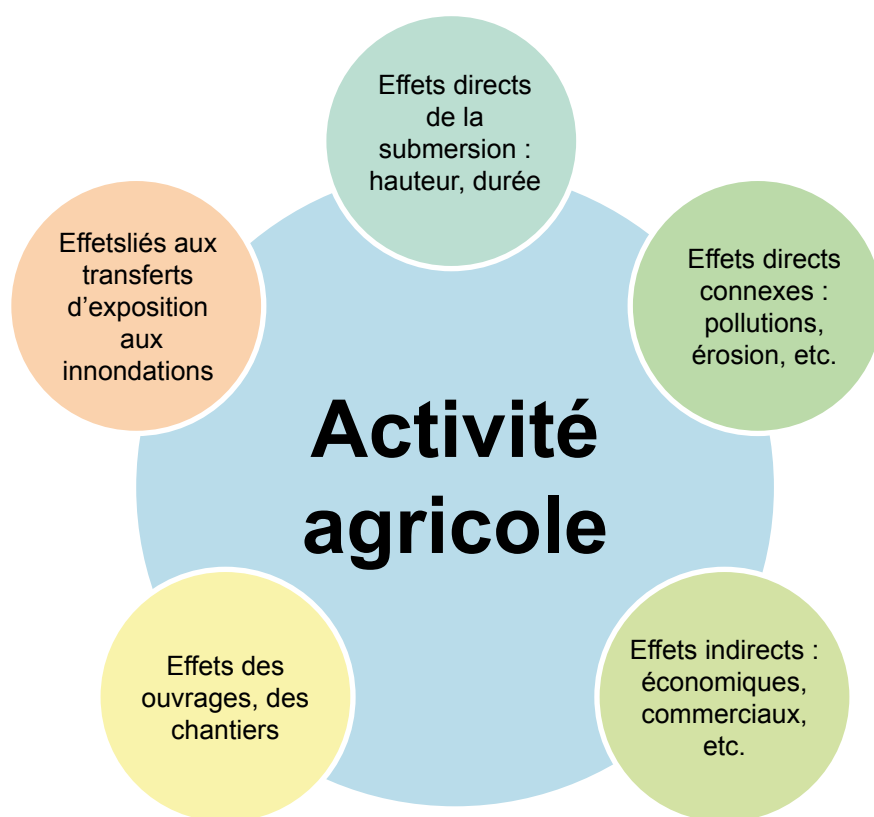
Effets directs de la submersion : hauteur, durée

Effets directs connexes : pollutions, érosion, etc.

Effets indirects : économiques, commerciaux, etc.

Effets des ouvrages, des chantiers

Effetsliés aux transferts d’exposition aux innondations

Activité agricole